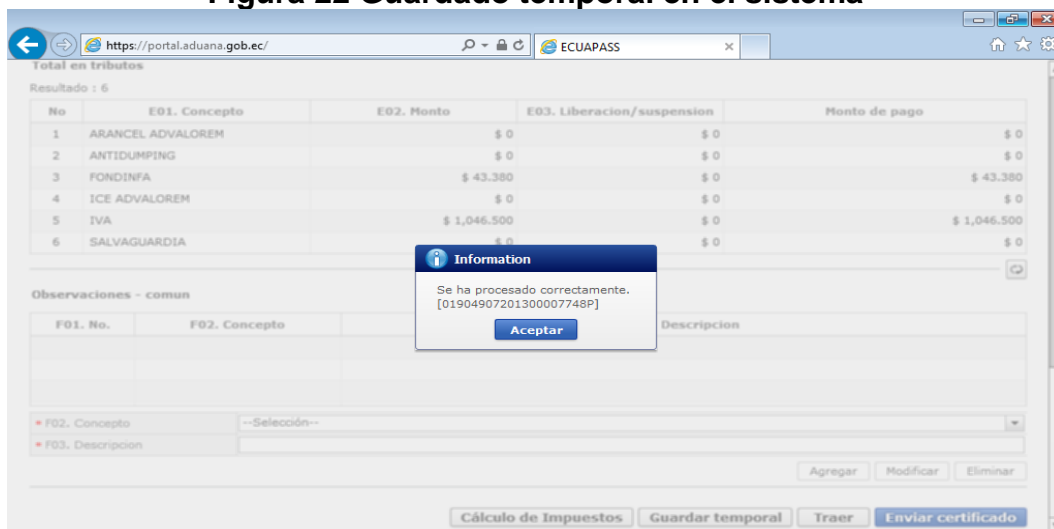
Figura 22 Guardado temporal en el sistema

https://portal.aduana.gob.ec/ ECUAPASS

Total en tributos

Resultado : 6

| No | E01. Concepto | E02. Monto | E03. Liberacion/suspension | Monto de pago |
|---|---|---|---|---|
| 1 | ARANCEL ADVALOREM | $ 0 | $ 0 | $ 0 |
| 2 | ANTIDUMPING | $ 0 | $ 0 | $ 0 |
| 3 | FONDINFA | $ 43.380 | $ 0 | $ 43.380 |
| 4 | ICE ADVALOREM | $ 0 | $ 0 | $ 0 |
| 5 | IVA | $ 1,046.500 | $ 0 | $ 1,046.500 |
| 6 | SALVAGUARDIA | $ 0 | $ 0 | $ 0 |

Information

Se ha procesado correctamente. [01904907201300007748P]

Aceptar

Observaciones - comun

| F01. No. | F02. Concepto | Descripcion |
|---|---|---|

* F02. Concepto --Selección--

* F03. Descripcion

Agregar Modificar Eliminar

Cálculo de Impuestos Guardar temporal Traer Enviar certificado